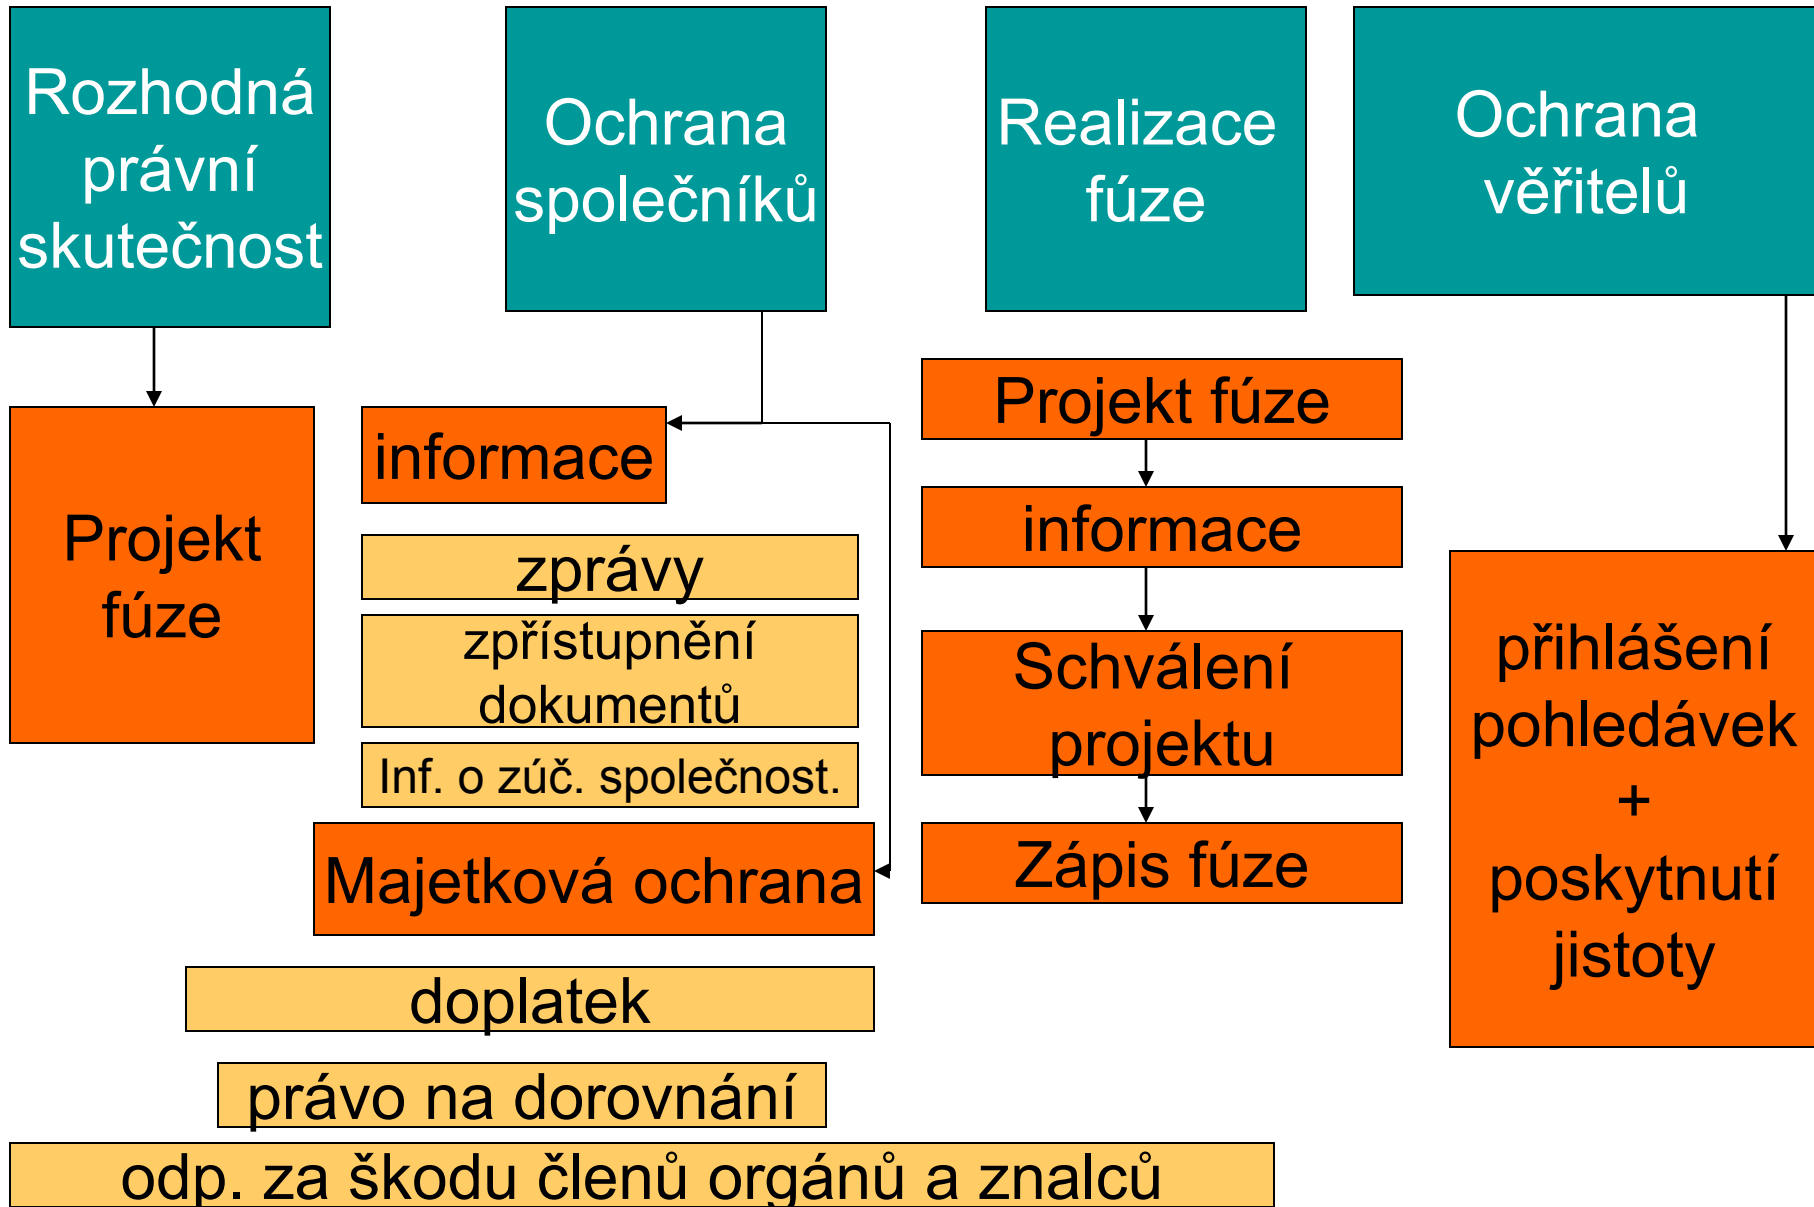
Rozhodná právní skutečnost

Ochrana společníků

Realizace fúze

Ochrana věřitelů

Projekt fúze

informace

zprávy

zpřístupnění dokumentů

Inf. o zúč. společnost.

Majetková ochrana

doplatek

právo na dorovnání

odp. za škodu členů orgánů a znalců

Projekt fúze

informace

Schválení projektu

Zápis fúze

přihlášení pohledávek + poskytnutí jistoty